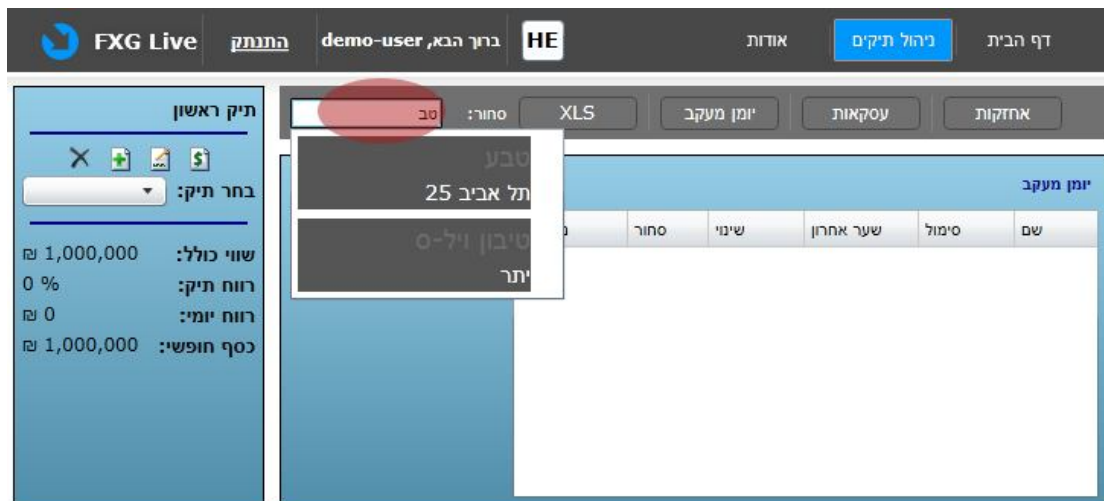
FXG Live
התנתק
demo-user ,ברוך הבא
HE
אודות
ניהול תיקים
דף הבית

תיק ראשון
בחר תיק:
שווי כולל: ₪ 1,000,000
רווח תיק: 0 %
רווח יומי: ₪ 0
כסף חופשי: ₪ 1,000,000

אחזקות
עסקאות
יומן מעקב
XLS
סחור:
טב

טבע
תל אביב 25
טיבון ויל-ס
יתר

יומן מעקב

| שם | סימול | שער אחרון | שינוי | סחור | מ |
|---|---|---|---|---|---|